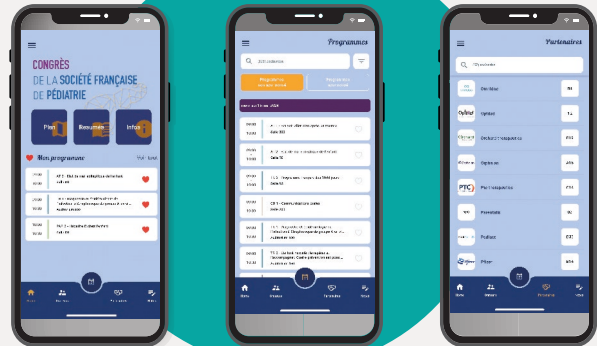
CONGRÈS
DE LA SOCIÉTÉ FRANÇAISE
DE PÉDIATRIE

Plan
Résumés
Infos

Mon programme
Voir tout

AT 2 - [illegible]
Salle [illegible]

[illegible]

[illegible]

Programmes

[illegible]

Programme
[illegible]

Programme
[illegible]

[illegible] 2024

AT 1 - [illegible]
Salle 350

AT 2 - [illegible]
Salle 10

TR 3 - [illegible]
Salle 10

CR 1 - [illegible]
Salle 10

TR 2 - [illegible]
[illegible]

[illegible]

Partenaires

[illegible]

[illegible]
Optimal
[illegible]
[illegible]
PTC
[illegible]
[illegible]
Pfizer

Accueil
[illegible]
Partenaires
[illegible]